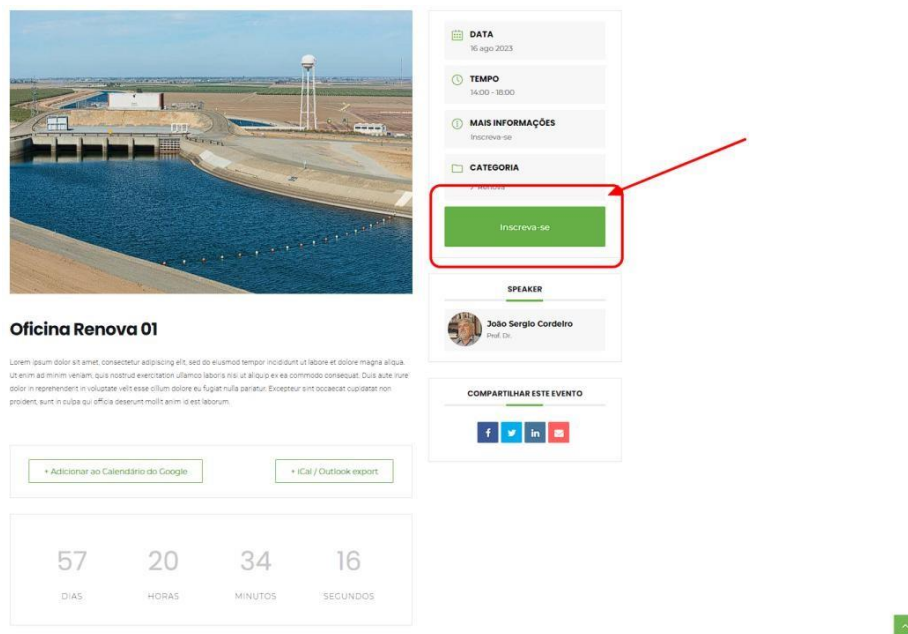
DATA
16 ago 2023

TEMPO
14:00 - 18:00

MAIS INFORMAÇÕES
Inscreva-se

CATEGORIA
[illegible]

Inscreva-se

SPEAKER

João Sergio Cordeiro
Prof. Dr.

COMPARTILHAR ESTE EVENTO

Oficina Renova 01

Lorem ipsum dolor sit amet, consectetur adipiscing elit, sed do eiusmod tempor incididunt ut labore et dolore magna aliqua. Ut enim ad minim veniam, quis nostrud exercitation ullamco laboris nisi ut aliquip ex ea commodo consequat. Duis aute irure dolor in reprehenderit in voluptate velit esse cillum dolore eu fugiat nulla pariatur. Excepteur sint occaecat cupidatat non proident, sunt in culpa qui officia deserunt mollit anim id est laborum.

+ Adicionar ao Calendário do Google

+ iCal / Outlook export

57
DIAS

20
HORAS

34
MINUTOS

16
SEGUNDOS